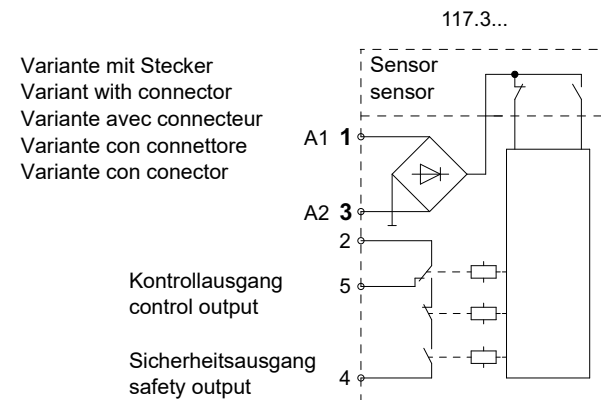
117.3...

Variante mit Stecker
Variant with connector
Variante avec connecteur
Variante con connettore
Variante con conector

Sensor
sensor

A1 1

A2 3

2

Kontrollausgang
control output

5

Sicherheitsausgang
safety output

4